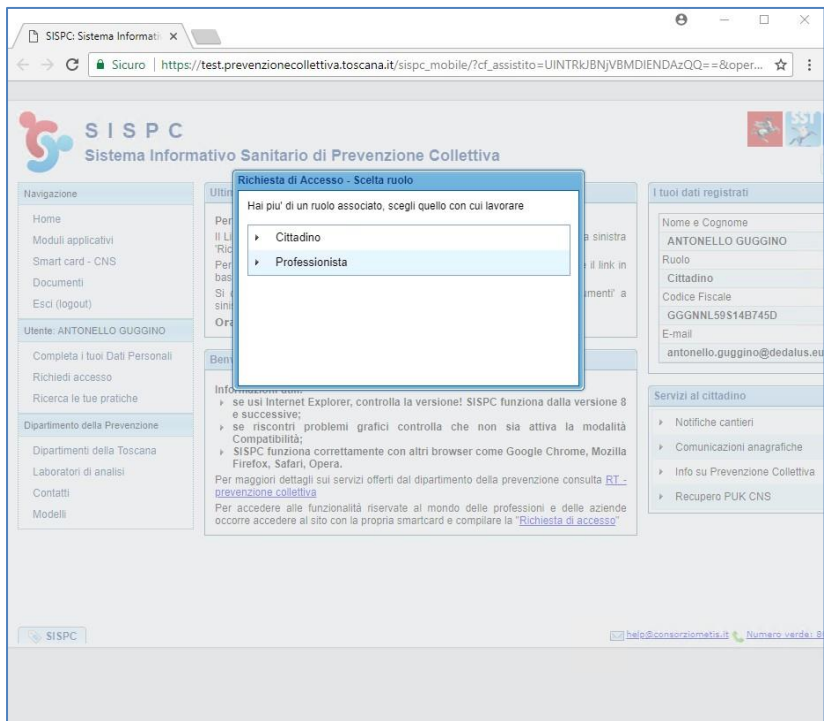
SISPC: Sistema Informati ×

Sicuro | https://test.prevenzionecollettiva.toscana.it/sispc_mobile/?cf_assistito=UlNTRkJBNjVBMDIENDAzQQ==&oper...

SISPC
Sistema Informativo Sanitario di Prevenzione Collettiva

Navigazione
Home
Moduli applicativi
Smart card - CNS
Documenti
Esci (logout)

Utente: ANTONELLO GUGGINO
Completa i tuoi Dati Personali
Richiedi accesso
Ricerca le tue pratiche

Dipartimento della Prevenzione
Dipartimenti della Toscana
Laboratori di analisi
Contatti
Modelli

Ultim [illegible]
Per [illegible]
Il Li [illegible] a sinistra 'Ric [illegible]
Per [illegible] e il link in bas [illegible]
Si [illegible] umenti' a sini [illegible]
Ora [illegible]

Richiesta di Accesso - Scelta ruolo
Hai piu' di un ruolo associato, scegli quello con cui lavorare
Cittadino
Professionista

Benv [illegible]
Informazioni utili:
se usi Internet Explorer, controlla la versione! SISPC funziona dalla versione 8 e successive;
se riscontri problemi grafici controlla che non sia attiva la modalità Compatibilità;
SISPC funziona correttamente con altri browser come Google Chrome, Mozilla Firefox, Safari, Opera.
Per maggiori dettagli sui servizi offerti dal dipartimento della prevenzione consulta RT - prevenzione collettiva
Per accedere alle funzionalità riservate al mondo delle professioni e delle aziende occorre accedere al sito con la propria smartcard e compilare la "Richiesta di accesso"

I tuoi dati registrati
Nome e Cognome
ANTONELLO GUGGINO
Ruolo
Cittadino
Codice Fiscale
GGGNNL59S14B745D
E-mail
antonello.guggino@dedalus.eu

Servizi al cittadino
Notifiche cantieri
Comunicazioni anagrafiche
Info su Prevenzione Collettiva
Recupero PUK CNS

SISPC
help@consorziometis.it Numero verde: 8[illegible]